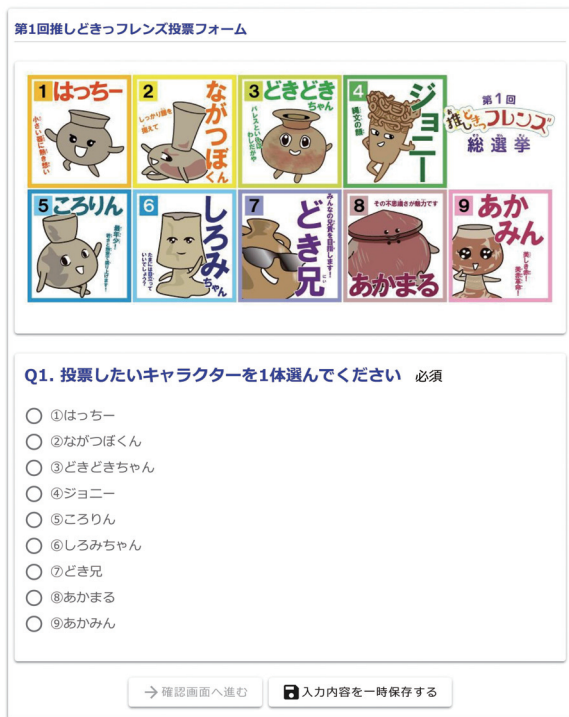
第1回推しどきっフレンズ投票フォーム

1 はっちー
小さい体に熱き想い

2 ながつぼくん
しっかり者を自負して

3 どきどきちゃん
パレスといつもわしだけや

4 ジョニー
縄文の顔

第1回 推しどきっフレンズ 総選挙

5 ころりん
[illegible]

6 しろみちゃん
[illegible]

7 どき兄
みんなの兄貴を目指します!

8 あかまる
その不思議さが魅力です

9 あかみん
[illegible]

Q1. 投票したいキャラクターを1体選んでください 必須

①はっちー
②ながつぼくん
③どきどきちゃん
④ジョニー
⑤ころりん
⑥しろみちゃん
⑦どき兄
⑧あかまる
⑨あかみん

確認画面へ進む
入力内容を一時保存する